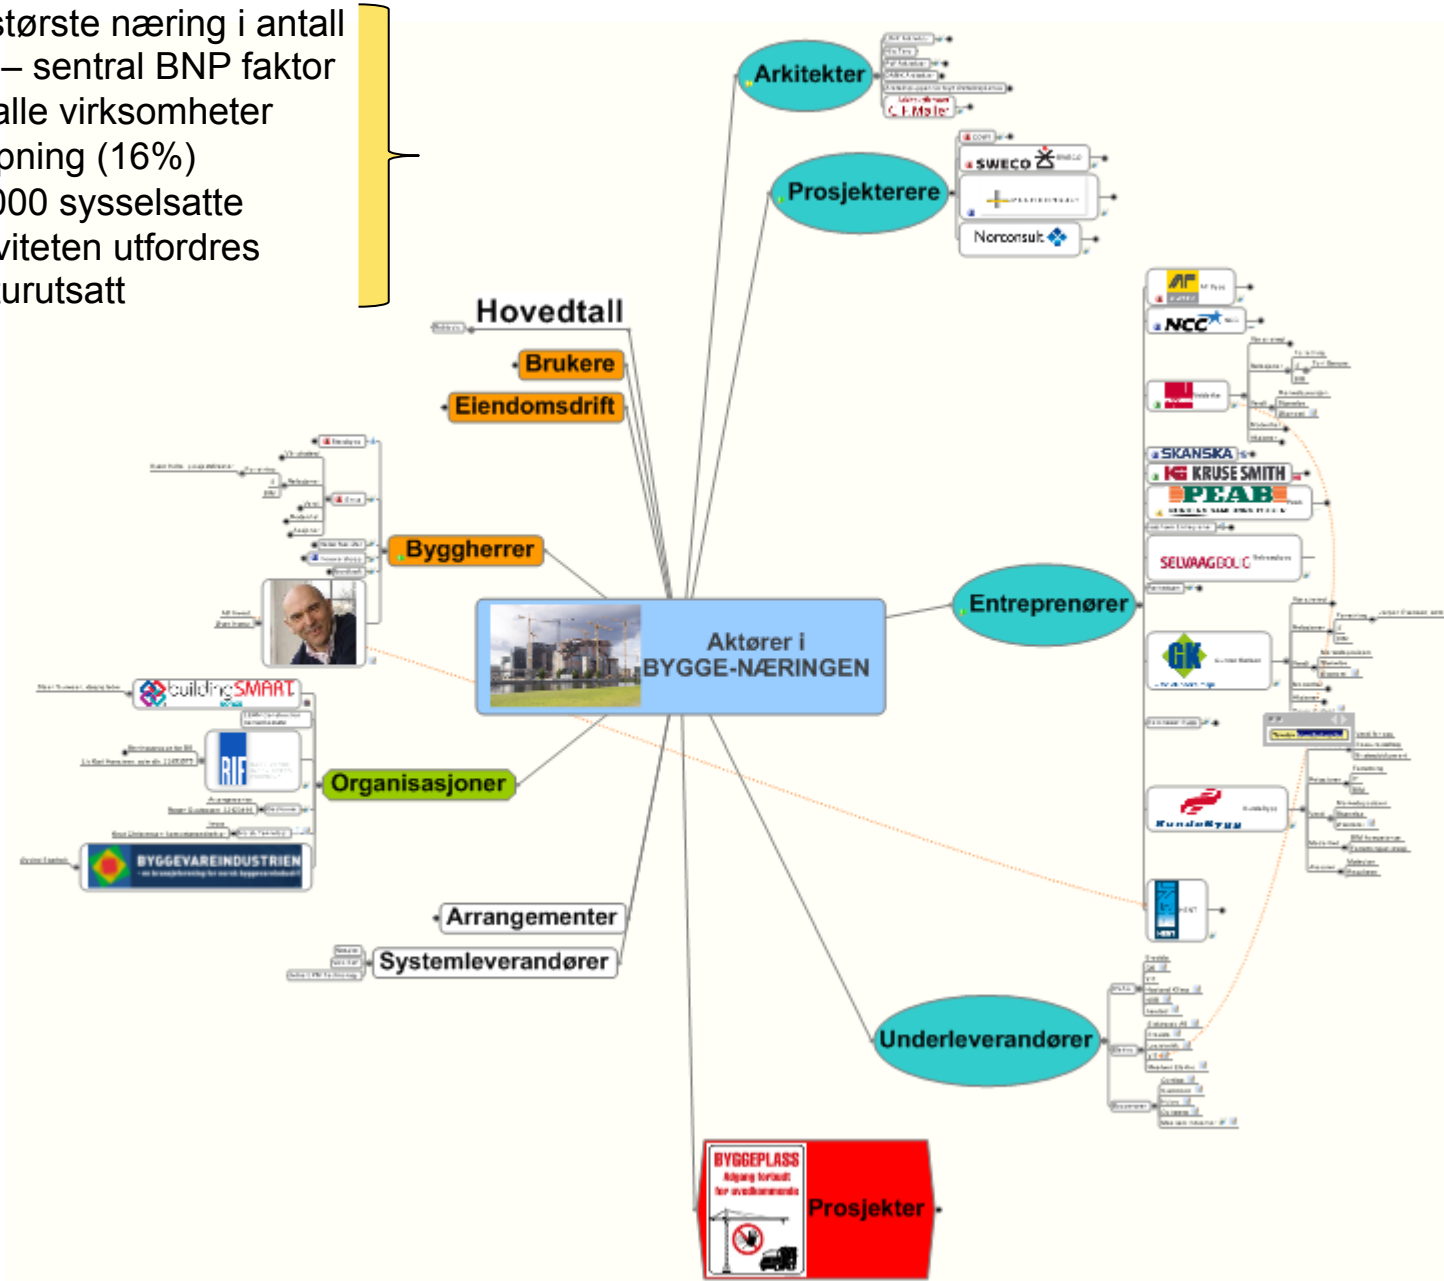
største næring i antall
– sentral BNP faktor
alle virksomheter
pning (16%)
000 sysselsatte
viteten utfordres
urutsatt

Hovedtall
Brukere
Eiendomsdrift
Byggherrer
Organisasjoner
Arrangementer
Systemleverandører

Aktører i
BYGGE-NÆRINGEN

Arkitekter
C.F.Møller
Prosjekterere
SWECO
Norconsult
NCC
SKANSKA
KRUSE SMITH
PEAB
SELVAAG BOLIG
Entreprenører
GK
buildingSMART
RIF
BYGGEVAREINDUSTRIEN
Underleverandører
BYGGEPLASS
Adgang forbudt for uvedkommende
Prosjekter